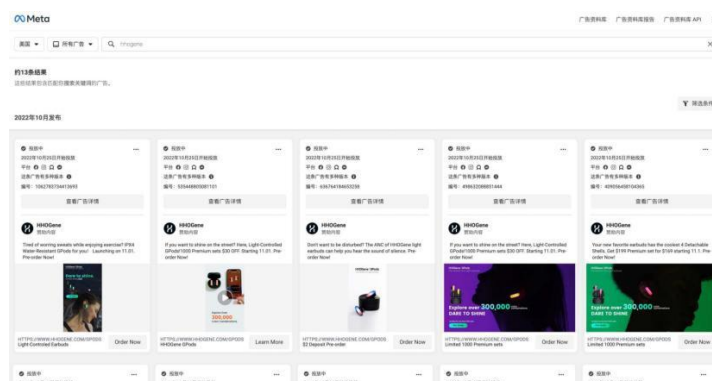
Meta

广告资料库　广告资料库报告　广告资料库 API

美国 ▾　所有广告 ▾　hhogene

约13条结果
这些结果包含您的搜索关键词的广告。

筛选条件

2022年10月发布

投放中
2022年10月25日开始投放
平台
这条广告有多种版本
编号：1062765734413693
查看广告详情
HHOGene
赞助内容
Tired of worrying sweats while enjoying exercise? IPX4 Water-Resistant ElPods for you! Launching on 11.01. Pre-order Now!
HTTPS://WWW.HHOGENE.COM/EPODS
Light-Controlled Earbuds
Order Now

投放中
2022年10月25日开始投放
平台
这条广告有多种版本
编号：535448803081101
查看广告详情
HHOGene
赞助内容
If you want to shine on the street? Here, Light-Controlled EPods!1000 Premium sets $30 OFF. Starting 11.01. Pre-order Now!
HTTPS://WWW.HHOGENE.COM/EPODS
HHOGene EPods
Learn More

投放中
2022年10月25日开始投放
平台
这条广告有多种版本
编号：636764186653256
查看广告详情
HHOGene
赞助内容
Don't want to be disturbed? The ANC of HHOGene light earbuds can help you hear the sound of silence. Pre-order Now!
HTTPS://WWW.HHOGENE.COM/EPODS
$2 Deposit Pre-order
Order Now

投放中
2022年10月25日开始投放
平台
这条广告有多种版本
编号：498632088851444
查看广告详情
HHOGene
赞助内容
If you want to shine on the street? Here, Light-Controlled EPods!1000 Premium sets $30 OFF. Starting 11.01. Pre-order Now!
Explore over 300,000
DARE TO SHINE
HTTPS://WWW.HHOGENE.COM/EPODS
Limited 1000 Premium sets
Order Now

投放中
2022年10月25日开始投放
平台
这条广告有多种版本
编号：409056458104365
查看广告详情
HHOGene
赞助内容
Your new favorite earbuds has the coolest 4 Detachable earbuds. Get $199 Premium set for $169 starting 11.1. Pre-order Now!
Explore over 300,000
DARE TO SHINE
HTTPS://WWW.HHOGENE.COM/EPODS
Limited 1000 Premium sets
Order Now

投放中
投放中
投放中
投放中
投放中